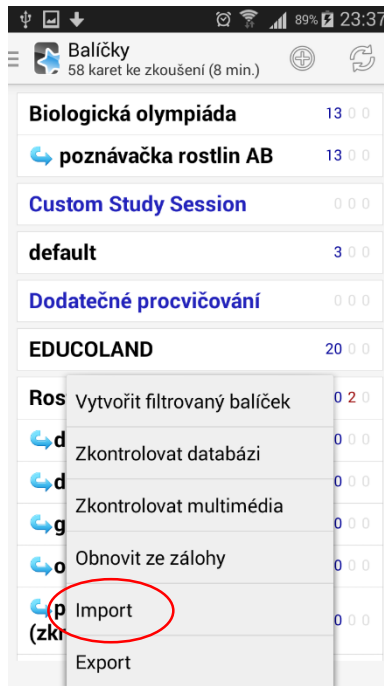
89% 23:37

Balíčky
58 karet ke zkoušení (8 min.)

Biologická olympiáda 13 0 0

poznávačka rostlin AB 13 0 0

Custom Study Session 0 0 0

default 3 0 0

Dodatečné procvičování 0 0 0

EDUCOLAND 20 0 0

Ros 0 2 0

d 0

d 0

g 0

o 0

p 0
(zk

Vytvořit filtrovaný balíček

Zkontrolovat databázi

Zkontrolovat multimédia

Obnovit ze zálohy

Import

Export